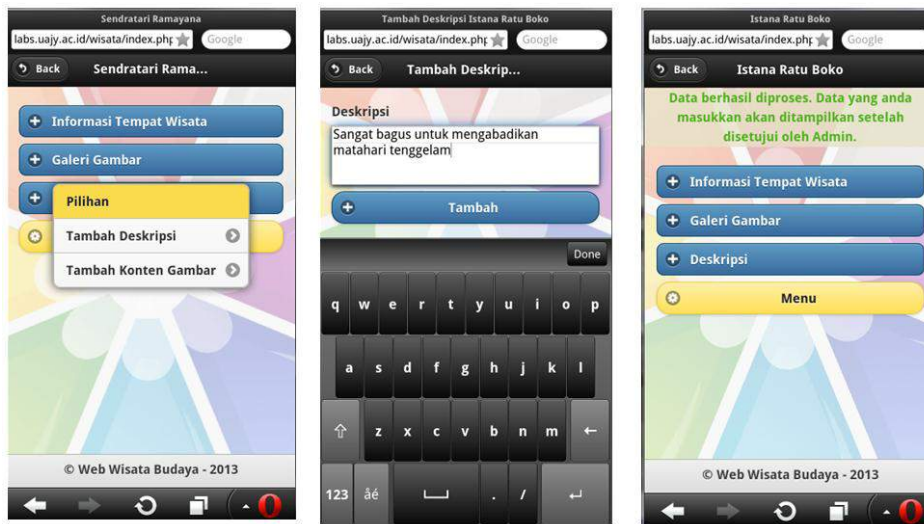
Sendratari Ramayana
labs.uajy.ac.id/wisata/index.php
Google
Back
Sendratari Rama...
Informasi Tempat Wisata
Galeri Gambar
Pilihan
Tambah Deskripsi
Tambah Konten Gambar
© Web Wisata Budaya - 2013

Tambah Deskripsi Istana Ratu Boko
labs.uajy.ac.id/wisata/index.php
Google
Back
Tambah Deskrip...
Deskripsi
Sangat bagus untuk mengabadikan matahari tenggelam
Tambah
Done
q w e r t y u i o p
a s d f g h j k l
z x c v b n m
123 áé . /

Istana Ratu Boko
labs.uajy.ac.id/wisata/index.php
Google
Back
Istana Ratu Boko
Data berhasil diproses. Data yang anda masukkan akan ditampilkan setelah disetujui oleh Admin.
Informasi Tempat Wisata
Galeri Gambar
Deskripsi
Menu
© Web Wisata Budaya - 2013